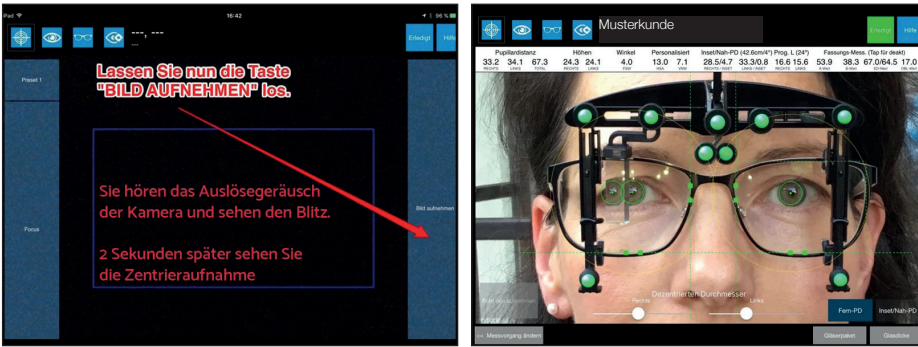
iPad 16:42 96 %

---, ---

Erledigt Hilfe

Preset 1

Lassen Sie nun die Taste "BILD AUFNEHMEN" los.

Sie hören das Auslösegeräusch der Kamera und sehen den Blitz.

2 Sekunden später sehen Sie die Zentrieraufnahme

Focus

Bild aufnehmen

Musterkunde

Erledigt Hilfe

| Pupillardistanz | | | Höhen | | Winkel | Personalisiert | | Inset/Nah-PD (42.6cm/4°) | | Prog. L (24°) | | Fassungs-Mess. (Tap für deakt) | | | |
|---|---|---|---|---|---|---|---|---|---|---|---|---|---|---|---|
| 33.2 | 34.1 | 67.3 | 24.3 | 24.1 | 4.0 | 13.0 | 7.1 | 28.5/4.7 | 33.3/0.8 | 16.6 | 15.6 | 53.9 | 38.3 | 67.0/64.5 | 17.0 |
| RECHTS | LINKS | TOTAL | RECHTS | LINKS | FSW | HSA | VWW | RECHTS / INSET | LINKS / INSET | RECHTS | LINKS | A-Maß | B-Maß | ED-Maß | DBL-Maß |

Dezentrierten Durchmesser

Rechts

Links

Fern-PD

Inset/Nah-PD

← Messvorgang ändern

Gläserpaket

Glasdicke